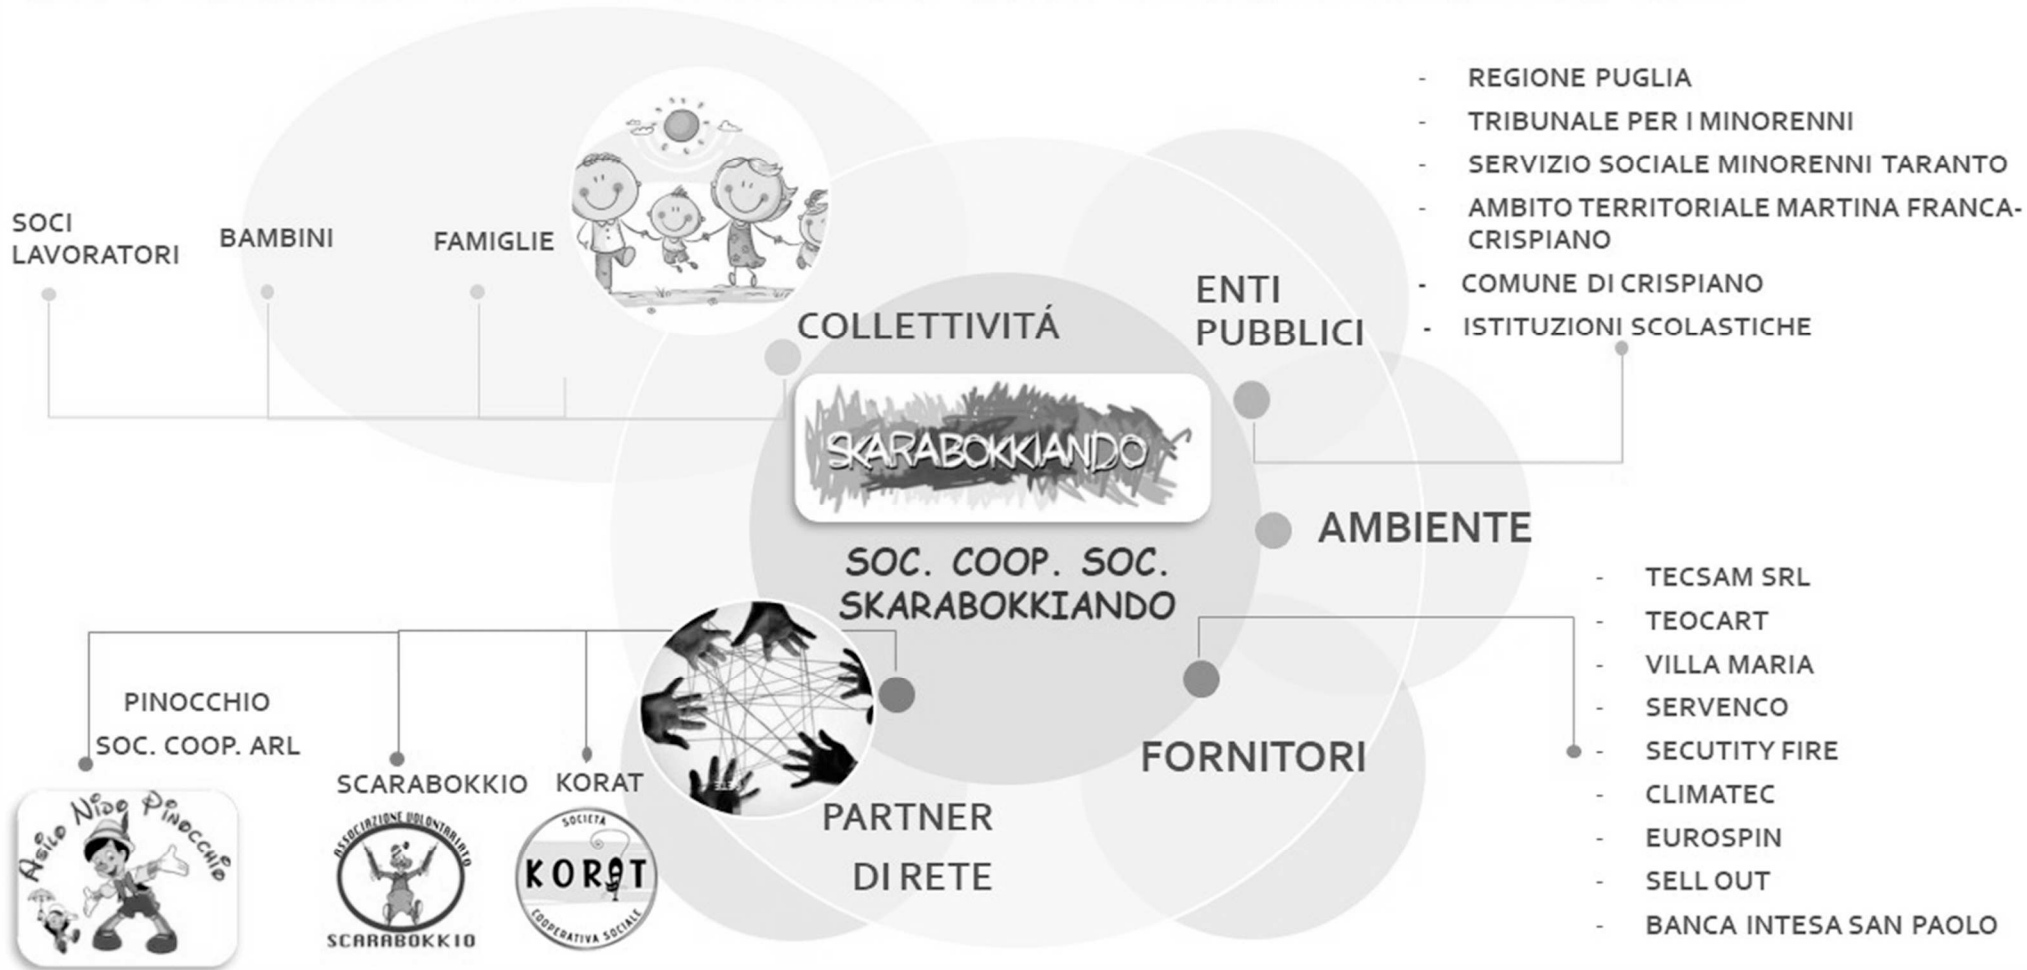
SOCI LAVORATORI

BAMBINI

FAMIGLIE

COLLETTIVITÁ

ENTI PUBBLICI

- REGIONE PUGLIA
- TRIBUNALE PER I MINORENNI
- SERVIZIO SOCIALE MINORENNI TARANTO
- AMBITO TERRITORIALE MARTINA FRANCA-CRISPIANO
- COMUNE DI CRISPIANO
- ISTITUZIONI SCOLASTICHE

SKARABOKKIANDO

SOC. COOP. SOC. SKARABOKKIANDO

AMBIENTE

- TECSAM SRL
- TEOCART
- VILLA MARIA
- SERVENCO
- SECUTITY FIRE
- CLIMATEC
- EUROSPIN
- SELL OUT
- BANCA INTESA SAN PAOLO

FORNITORI

PARTNER DI RETE

PINOCCHIO SOC. COOP. ARL

Asilo Nido Pinocchio

SCARABOKKIO

ASSOCIAZIONE VOLONTARIATO SCARABOKKIO

KORAT

SOCIETÀ KORAT COOPERATIVA SOCIALE